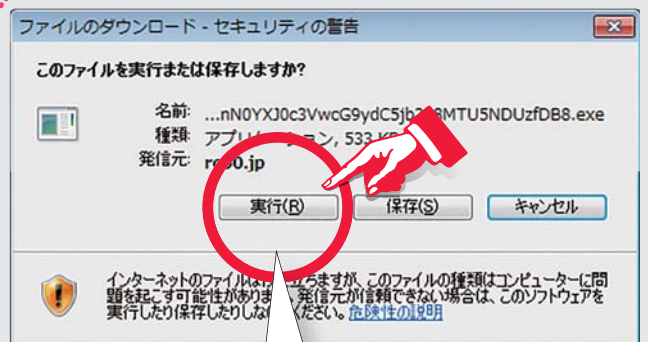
ファイルのダウンロード - セキュリティの警告

このファイルを実行または保存しますか?

名前: ...nN0YXJ0c3VwcG9ydC5jb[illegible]MTU5NDUzfDB8.exe
種類: アプリ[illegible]ン, 533 K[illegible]
発信元: r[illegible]0.jp

実行(R) 保存(S) キャンセル

インターネットのファイル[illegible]ちますが、このファイルの種類はコンピューターに問題を起こす可能性があります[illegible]発信元が信頼できない場合は、このソフトウェアを実行したり保存したりしな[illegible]ください。危険性の説明